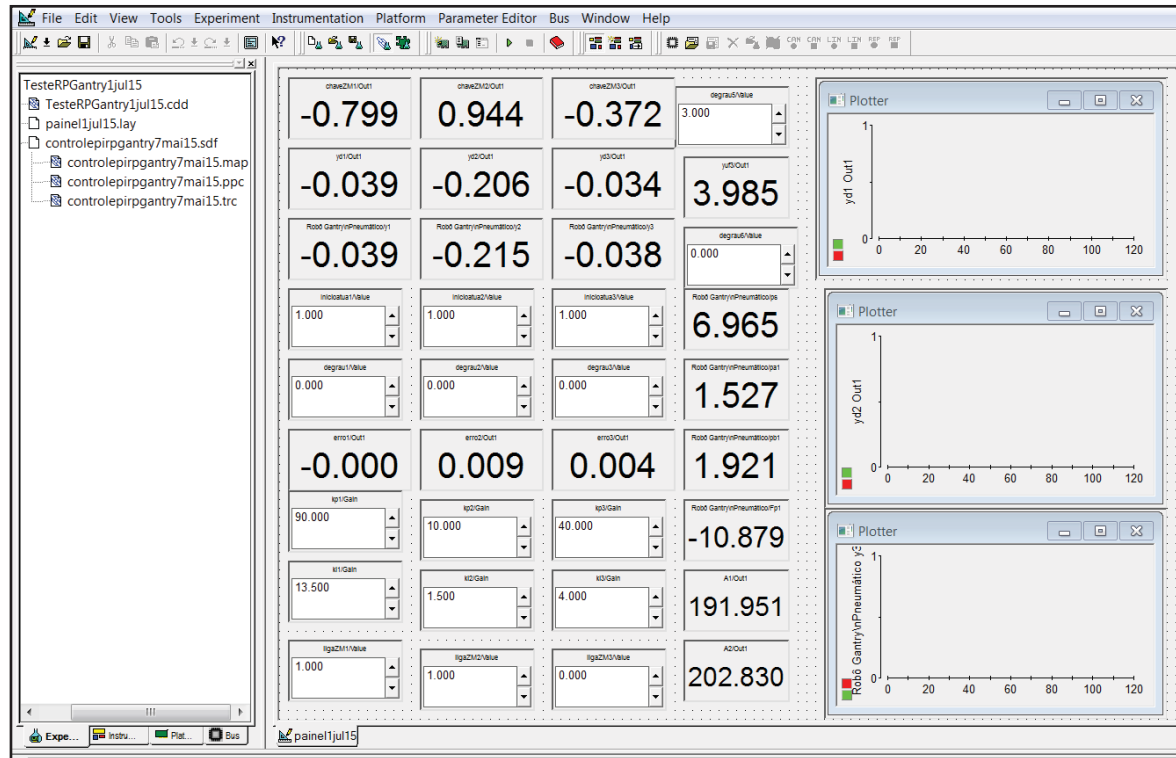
File Edit View Tools Experiment Instrumentation Platform Parameter Editor Bus Window Help

TesteRPGantry1jul15
TesteRPGantry1jul15.cdd
painel1jul15.lay
controlepirpgantry7mai15.sdf
controlepirpgantry7mai15.map
controlepirpgantry7mai15.ppc
controlepirpgantry7mai15.trc

Expe... Instru... Plat... Bus

chaveZM1/Out1
-0.799
chaveZM2/Out1
0.944
chaveZM3/Out1
-0.372
degrau5/Value
3.000

yd1/Out1
-0.039
yd2/Out1
-0.206
yd3/Out1
-0.034
yuf3/Out1
3.985

Robô Gantry\nPneumático/y1
-0.039
Robô Gantry\nPneumático/y2
-0.215
Robô Gantry\nPneumático/y3
-0.038
degrau6/Value
0.000

inicioatua1/Value
1.000
inicioatua2/Value
1.000
inicioatua3/Value
1.000
Robô Gantry\nPneumático/ps
6.965

degrau1/Value
0.000
degrau2/Value
0.000
degrau3/Value
0.000
Robô Gantry\nPneumático/pa1
1.527

erro1/Out1
-0.000
erro2/Out1
0.009
erro3/Out1
0.004
Robô Gantry\nPneumático/pb1
1.921

kp1/Gain
90.000
kp2/Gain
10.000
kp3/Gain
40.000
Robô Gantry\nPneumático/Fp1
-10.879

ki1/Gain
13.500
ki2/Gain
1.500
ki3/Gain
4.000
A1/Out1
191.951

ligaZM1/Value
1.000
ligaZM2/Value
1.000
ligaZM3/Value
0.000
A2/Out1
202.830

Plotter
yd1 Out1
1
0
0 20 40 60 80 100 120

Plotter
yd2 Out1
1
0
0 20 40 60 80 100 120

Plotter
Robô Gantry\nPneumático y3
1
0
0 20 40 60 80 100 120

painel1jul15